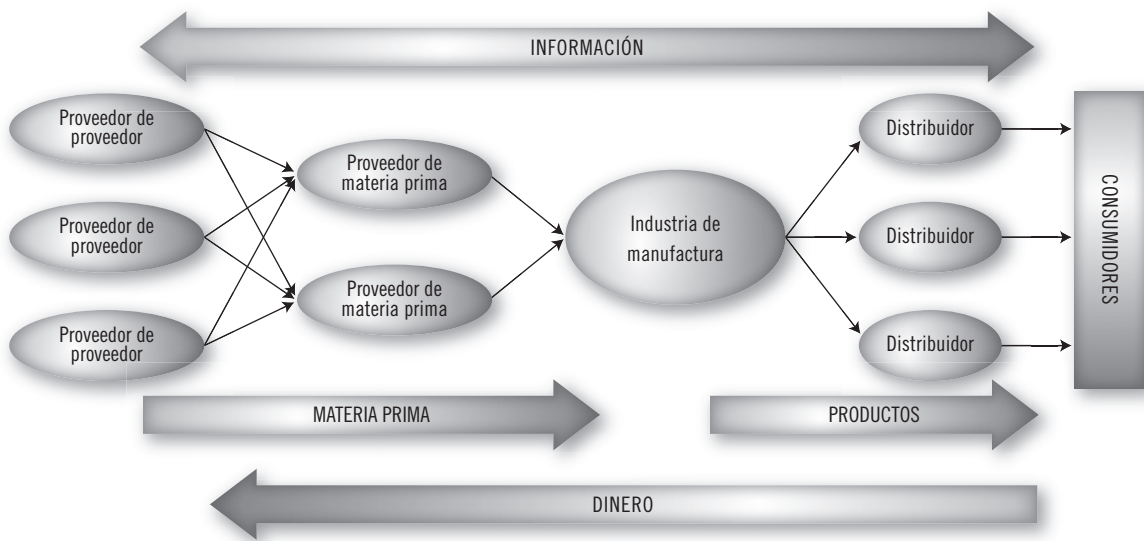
INFORMACIÓN

Proveedor de proveedor

Proveedor de proveedor

Proveedor de proveedor

Proveedor de materia prima

Proveedor de materia prima

Industria de manufactura

Distribuidor

Distribuidor

Distribuidor

CONSUMIDORES

MATERIA PRIMA

PRODUCTOS

DINERO